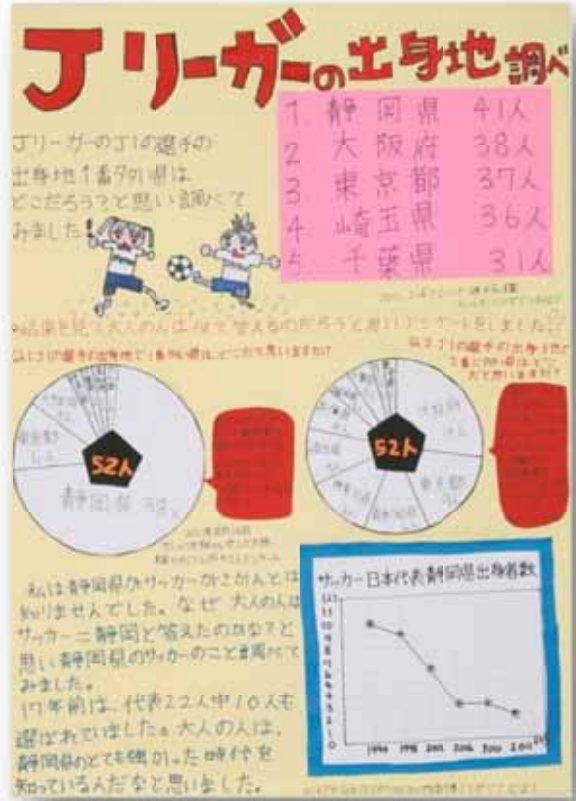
Jリーガーの出身地調べ

Jリーガーのj1の選手の出身地1番多い県は、どこだろう?と思い調べてみました!

| 1. | 静岡県 | 41人 |
|---|---|---|
| 2. | 大阪府 | 38人 |
| 3. | 東京都 | 37人 |
| 4. | 埼玉県 | 36人 |
| 5. | 千葉県 | 31人 |

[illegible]

結果を見て大人の人は何て答えるのだろうと思いアンケートをしました。

Jリーグの選手の出身地で1番多い県はどこだと思いますか?

52人

静岡県 38人

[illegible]

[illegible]

52人

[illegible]

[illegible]

私は静岡県がサッカーがさかんとは知りませんでした。なぜ大人の人はサッカー=静岡と答えたのかな?と思い静岡県のサッカーのこと調べてみました。
17年前は、代表22人中10人も選ばれていました。大人の人は、静岡県のとても強かった時代を知っているんだなと思いました。

サッカー日本代表静岡県出身者数

1994 1998 2002 2006 2010 2014

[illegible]